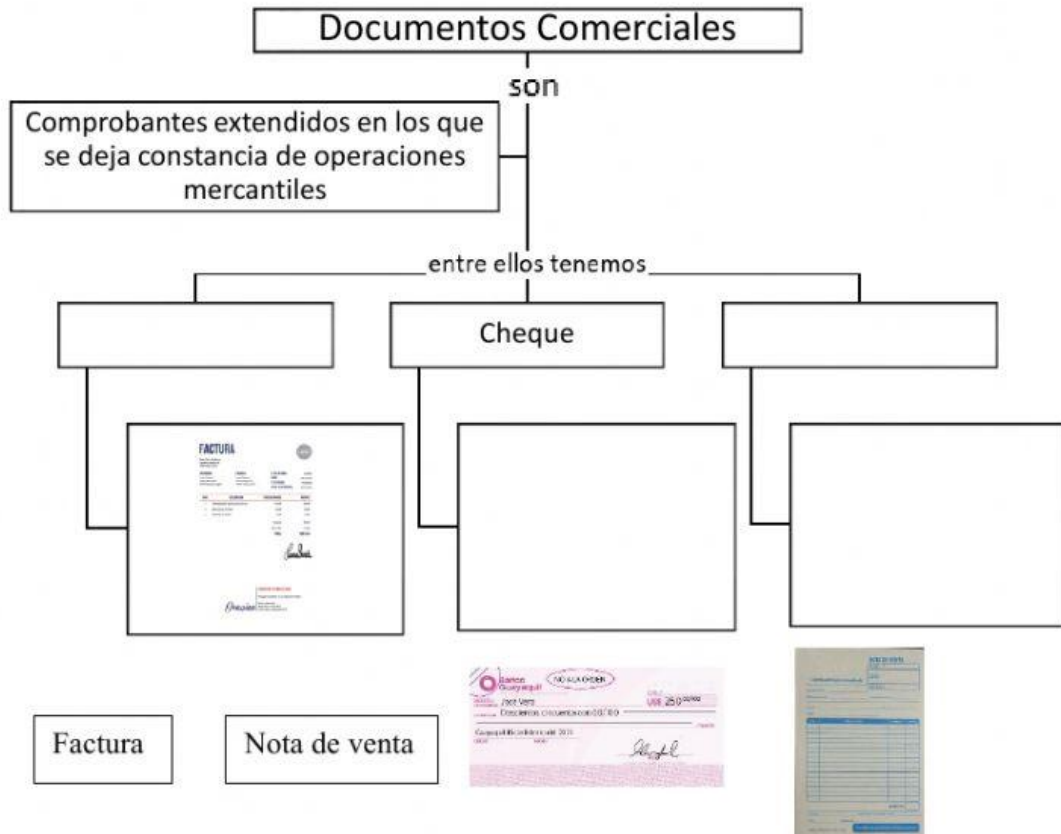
Documentos Comerciales

son

Comprobantes extendidos en los que se deja constancia de operaciones mercantiles

entre ellos tenemos

Cheque

FACTURA

Factura

Nota de venta

Banco Guayaquil

NO A LA ORDEN

US$ 250 00/100

Jose Vera

Doscientos cincuenta con 00/100

Guayaquil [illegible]

NOTA DE VENTA